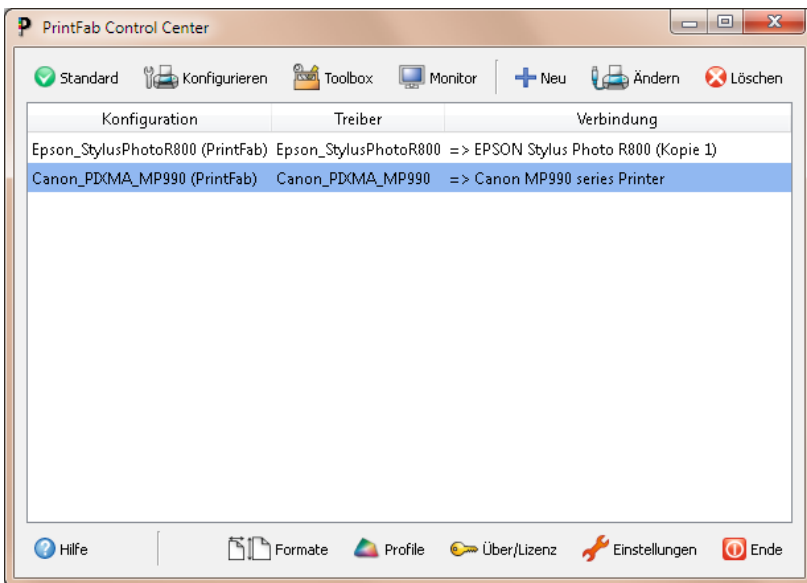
PrintFab Control Center

Standard Konfigurieren Toolbox Monitor Neu Ändern Löschen

| Konfiguration | Treiber | Verbindung |
|---|---|---|
| Epson_StylusPhotoR800 (PrintFab) | Epson_StylusPhotoR800 | => EPSON Stylus Photo R800 (Kopie 1) |
| Canon_PIXMA_MP990 (PrintFab) | Canon_PIXMA_MP990 | => Canon MP990 series Printer |

Hilfe Formate Profile Über/Lizenz Einstellungen Ende